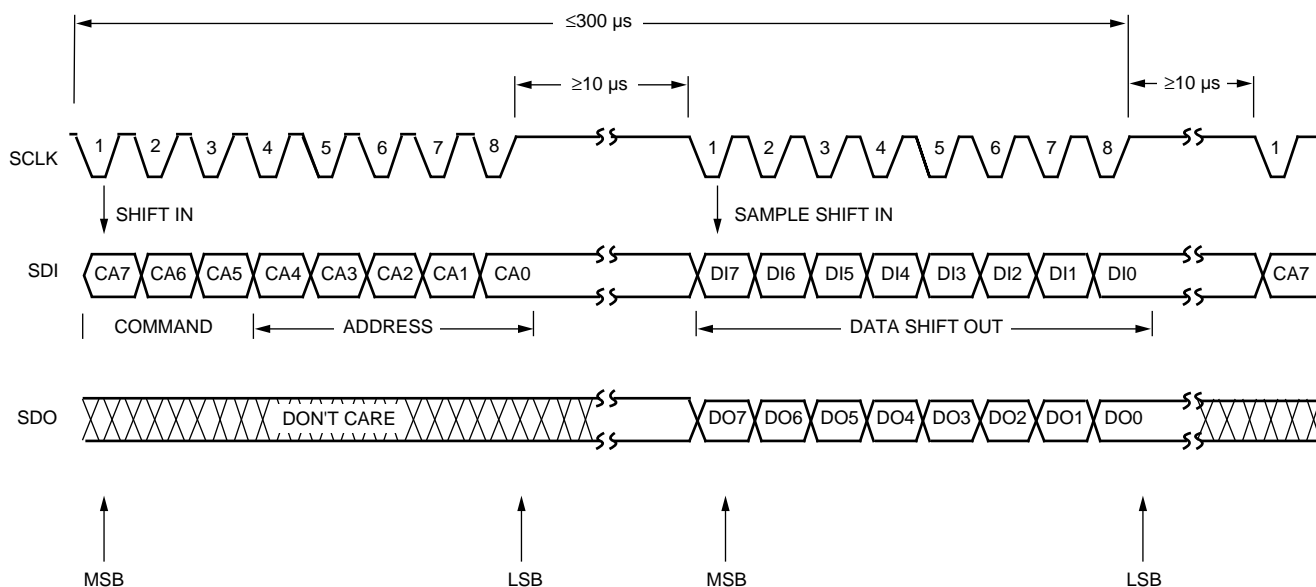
≤300 µs

≥10 µs

≥10 µs

SCLK 1 2 3 4 5 6 7 8 1 2 3 4 5 6 7 8 1

SHIFT IN

SAMPLE SHIFT IN

SDI CA7 CA6 CA5 CA4 CA3 CA2 CA1 CA0 DI7 DI6 DI5 DI4 DI3 DI2 DI1 DI0 CA7

COMMAND

ADDRESS

DATA SHIFT OUT

SDO DON'T CARE DO7 DO6 DO5 DO4 DO3 DO2 DO1 DO0

MSB LSB MSB LSB